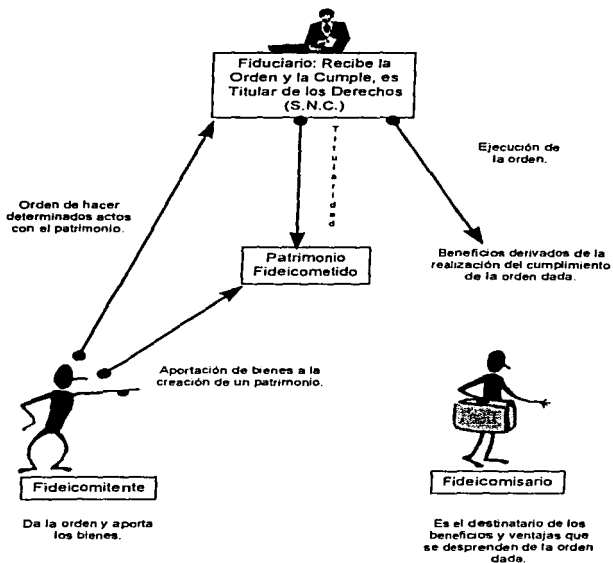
Fiduciario: Recibe la Orden y la Cumple, es Titular de los Derechos (S.N.C.)

Titularidad

Ejecución de la orden.

Orden de hacer determinados actos con el patrimonio.

Patrimonio Fideicometido

Beneficios derivados de la realización del cumplimiento de la orden dada.

Aportación de bienes a la creación de un patrimonio.

Fideicomitente

Da la orden y aporta los bienes.

Fideicomisario

Es el destinatario de los beneficios y ventajas que se desprenden de la orden dada.